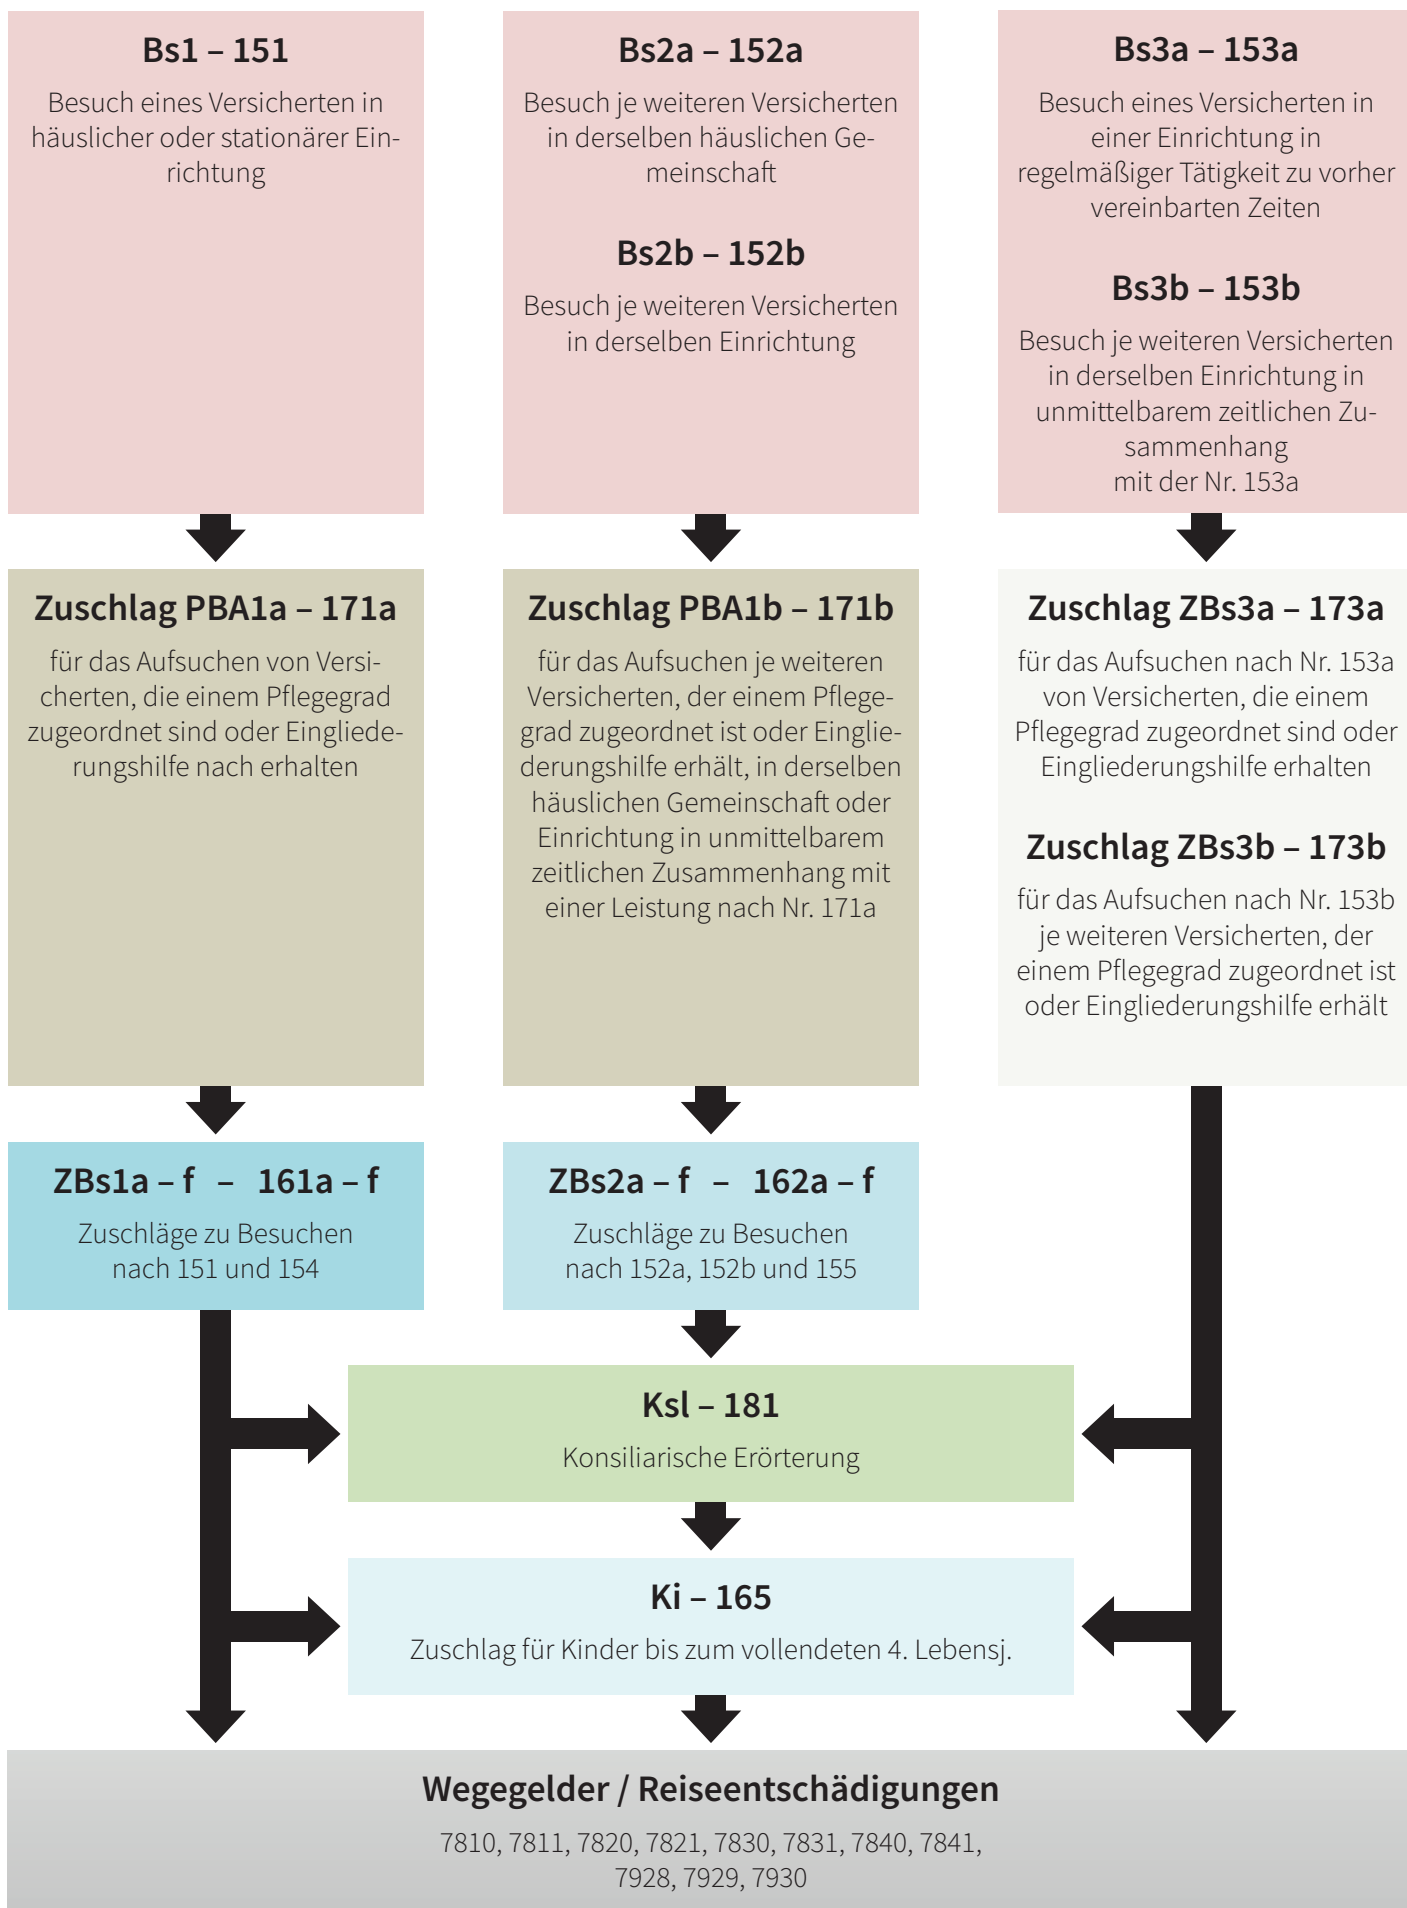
Bs1 – 151

Besuch eines Versicherten in häuslicher oder stationärer Einrichtung

Bs2a – 152a

Besuch je weiteren Versicherten in derselben häuslichen Gemeinschaft

Bs2b – 152b

Besuch je weiteren Versicherten in derselben Einrichtung

Bs3a – 153a

Besuch eines Versicherten in einer Einrichtung in regelmäßiger Tätigkeit zu vorher vereinbarten Zeiten

Bs3b – 153b

Besuch je weiteren Versicherten in derselben Einrichtung in unmittelbarem zeitlichen Zusammenhang mit der Nr. 153a

Zuschlag PBA1a – 171a

für das Aufsuchen von Versicherten, die einem Pflegegrad zugeordnet sind oder Eingliederungshilfe nach erhalten

Zuschlag PBA1b – 171b

für das Aufsuchen je weiteren Versicherten, der einem Pflegegrad zugeordnet ist oder Eingliederungshilfe erhält, in derselben häuslichen Gemeinschaft oder Einrichtung in unmittelbarem zeitlichen Zusammenhang mit einer Leistung nach Nr. 171a

Zuschlag ZBs3a – 173a

für das Aufsuchen nach Nr. 153a von Versicherten, die einem Pflegegrad zugeordnet sind oder Eingliederungshilfe erhalten

Zuschlag ZBs3b – 173b

für das Aufsuchen nach Nr. 153b je weiteren Versicherten, der einem Pflegegrad zugeordnet ist oder Eingliederungshilfe erhält

ZBs1a – f – 161a – f

Zuschläge zu Besuchen nach 151 und 154

ZBs2a – f – 162a – f

Zuschläge zu Besuchen nach 152a, 152b und 155

Ksl – 181

Konsiliarische Erörterung

Ki – 165

Zuschlag für Kinder bis zum vollendeten 4. Lebensj.

Wegegelder / Reiseentschädigungen

7810, 7811, 7820, 7821, 7830, 7831, 7840, 7841, 7928, 7929, 7930